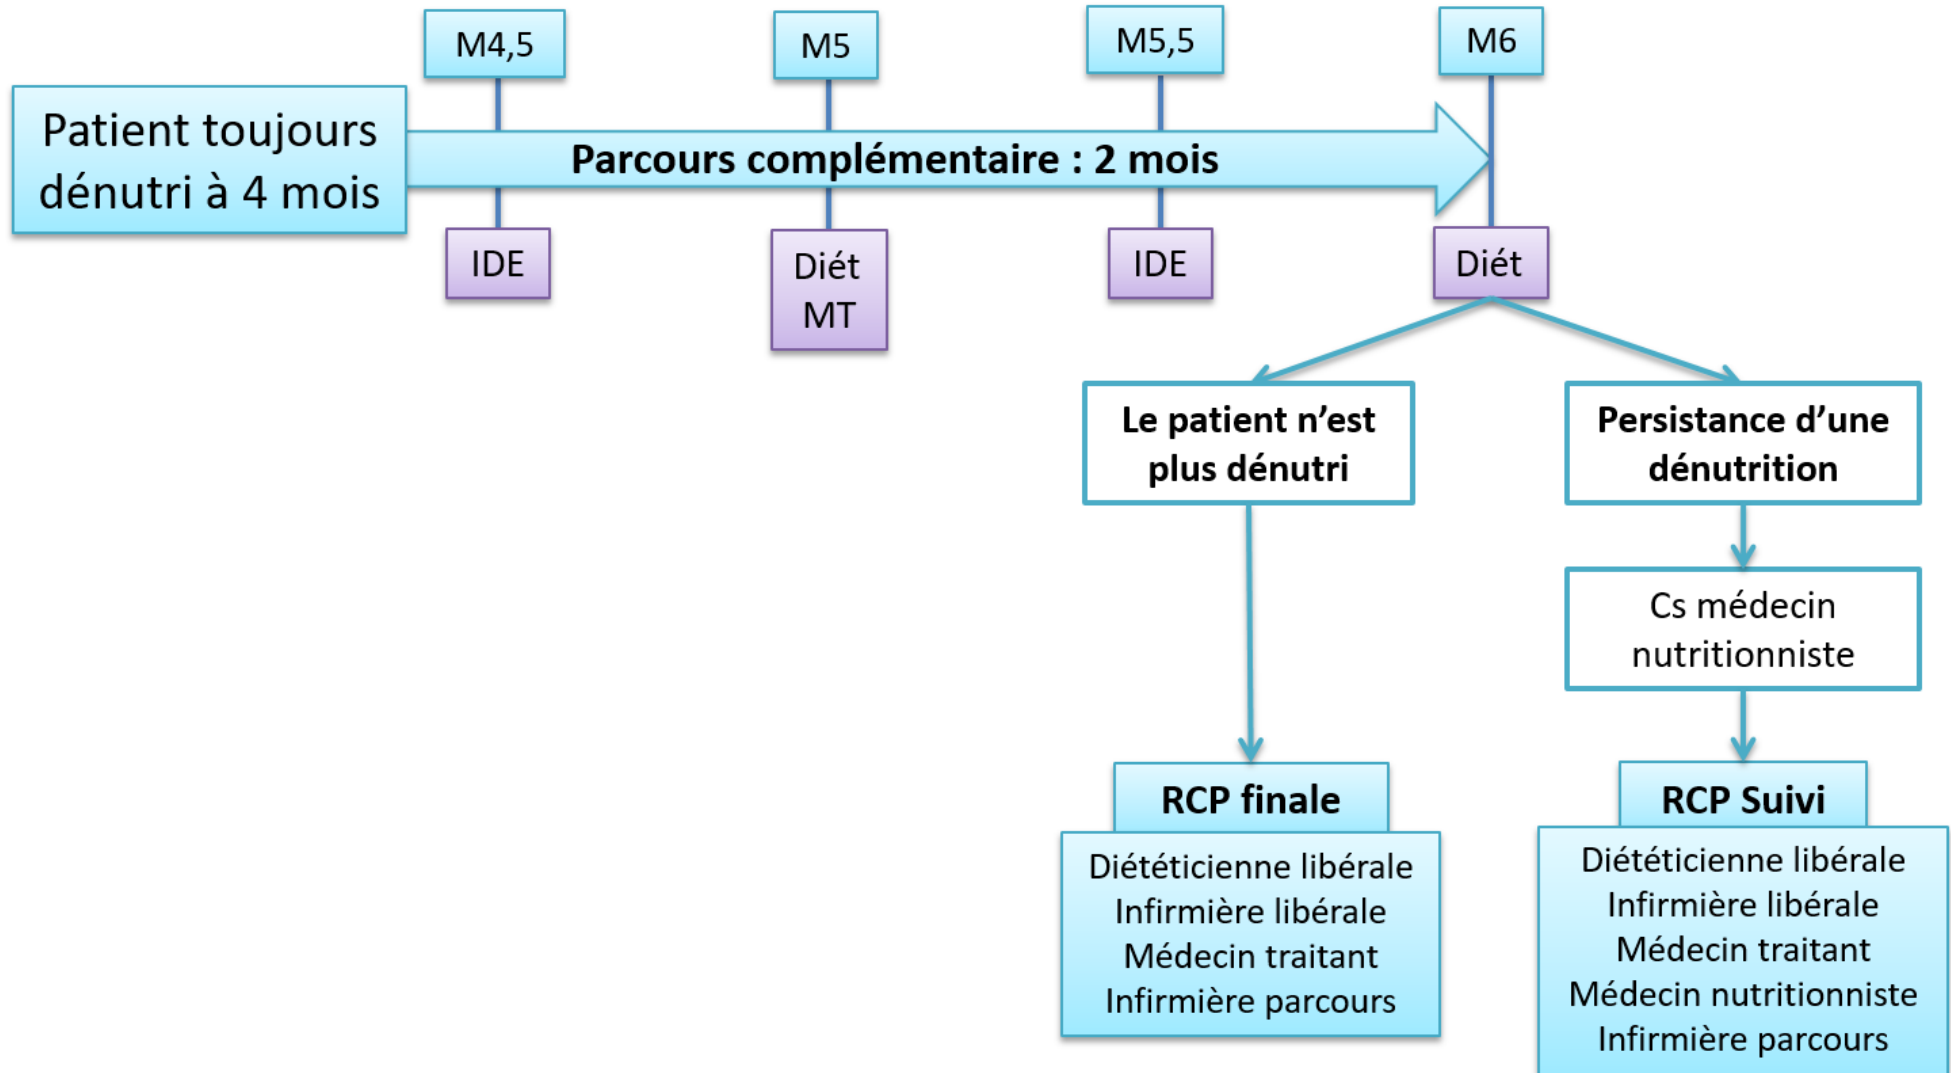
Patient toujours dénutri à 4 mois

M4,5

M5

M5,5

M6

Parcours complémentaire : 2 mois

IDE

Diét
MT

IDE

Diét

Le patient n'est plus dénutri

Persistance d'une dénutrition

Cs médecin nutritionniste

RCP finale

Diététicienne libérale
Infirmière libérale
Médecin traitant
Infirmière parcours

RCP Suivi

Diététicienne libérale
Infirmière libérale
Médecin traitant
Médecin nutritionniste
Infirmière parcours